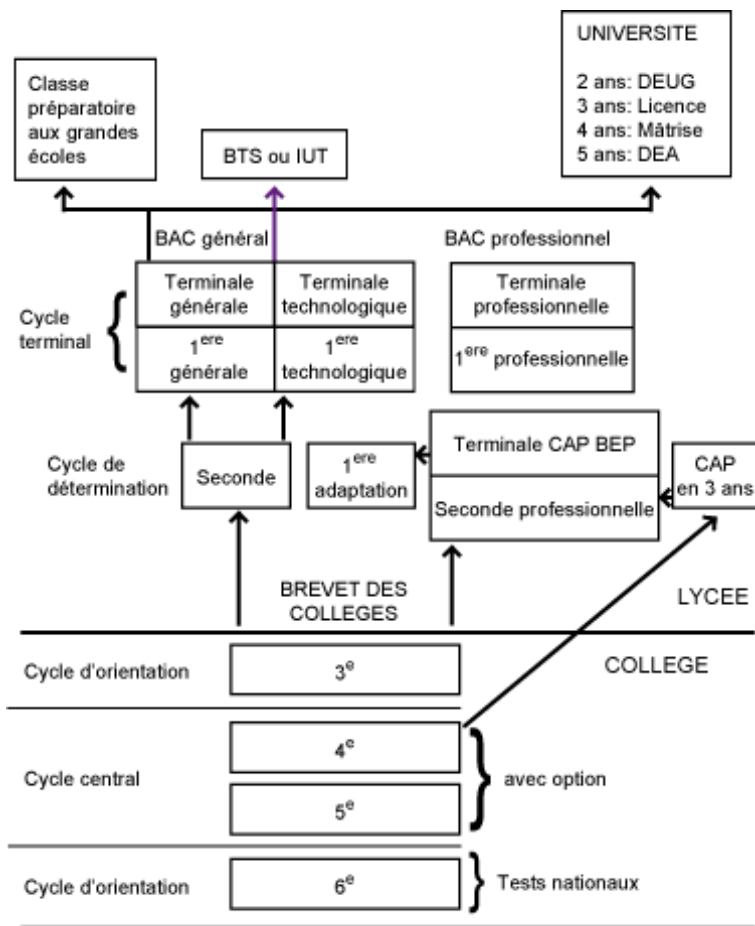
UNIVERSITE

2 ans: DEUG
3 ans: Licence
4 ans: Mâtrise
5 ans: DEA

Classe préparatoire aux grandes écoles

BTS ou IUT

BAC général

BAC professionnel

Cycle terminal

Terminale générale

Terminale technologique

$1^{ere}$ générale

$1^{ere}$ technologique

Terminale professionnelle

$1^{ere}$ professionnelle

Cycle de détermination

Seconde

$1^{ere}$ adaptation

Terminale CAP BEP

Seconde professionnelle

CAP en 3 ans

BREVET DES COLLEGES

LYCEE

Cycle d'orientation

$3^e$

COLLEGE

Cycle central

$4^e$

$5^e$

avec option

Cycle d'orientation

$6^e$

Tests nationaux